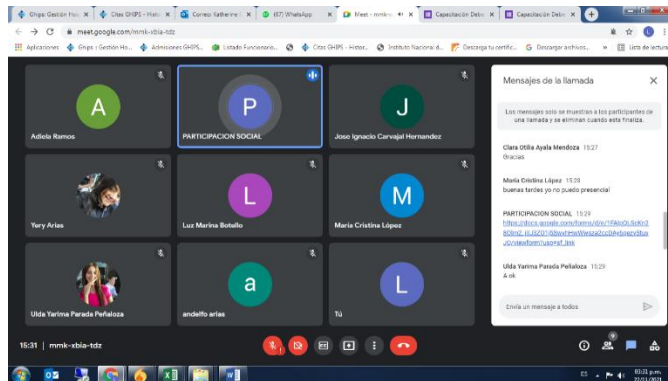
Ghips: Gestión Hu × | Citas GHIPS - Histo × | Correo: Katherine × | (67) WhatsApp × | Meet - mmk-x × | Capacitación Debe × | Capacitación Debe ×

meet.google.com/mmk-xbia-tdz

Aplicaciones | Ghips :: Gestión Ho... | Admisiones GHIPS... | Listado Funcionario... | Citas GHIPS - Histor... | Instituto Nacional d... | Descarga tu certific... | Descargar archivos... | Lista de lectura

A
Adiela Ramos

P
PARTICIPACION SOCIAL

J
Jose Ignacio Carvajal Hernandez

Yery Arias

L
Luz Marina Botello

M
María Cristina López

Ulda Yarima Parada Peñaloza

a
andelfo arias

L
Tú

Mensajes de la llamada

Los mensajes solo se muestran a los participantes de una llamada y se eliminan cuando esta finaliza.

Clara Otilia Ayala Mendoza 15:27
Gracias

María Cristina López 15:28
buenas tardes yo no puedo presencial

PARTICIPACION SOCIAL 15:29
https://docs.google.com/forms/d/e/1FAIpQLSc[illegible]/viewform?usp=sf_link

Ulda Yarima Parada Peñaloza 15:29
A ok

Envía un mensaje a todos

15:31 | mmk-xbia-tdz

03:31 p.m.